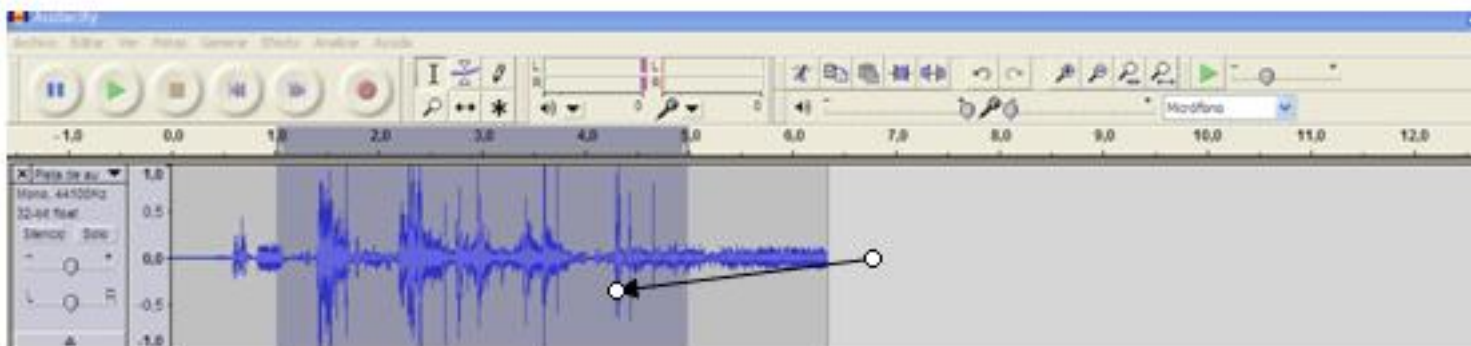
Audacity

Archivo Editar Ver Retroceder Generar Efecto Analizar Ayuda

Micrófono

-1,0 0,0 1,0 2,0 3,0 4,0 5,0 6,0 7,0 8,0 9,0 10,0 11,0 12,0

Pista de au
Mono, 44100Hz
32-bit float
Silencio Solo

L R

1,0
0,5
0,0
-0,5
-1,0